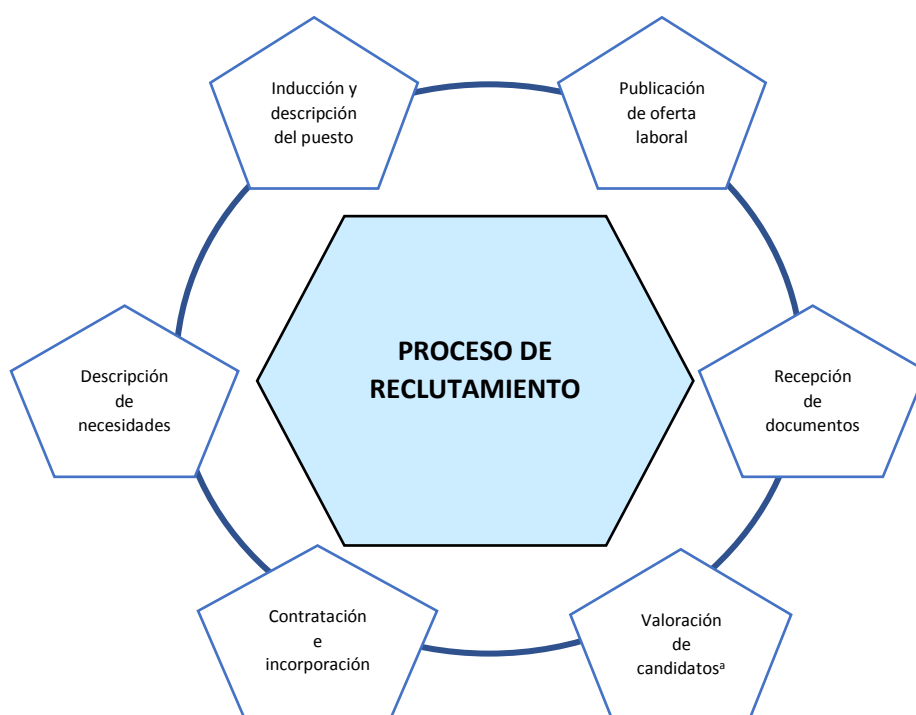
PROCESO DE RECLUTAMIENTO

Inducción y descripción del puesto

Publicación de oferta laboral

Recepción de documentos

Valoración de candidatos$^{a}$

Contratación e incorporación

Descripción de necesidades